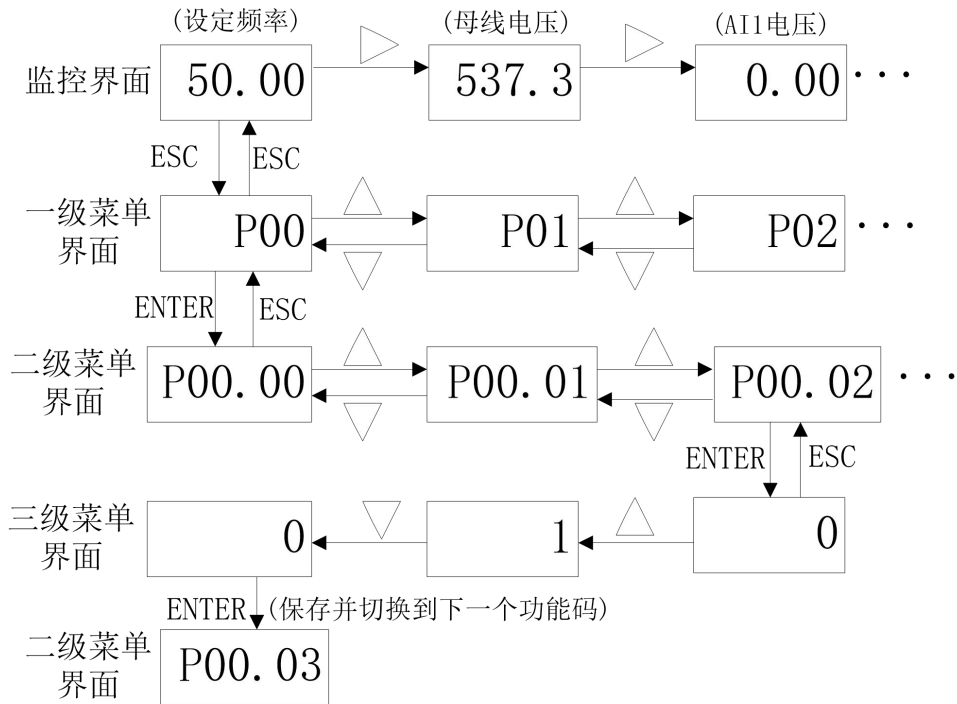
(设定频率) (母线电压) (AI1电压)

监控界面 50.00 537.3 0.00 · · ·

ESC ESC

一级菜单界面 P00 P01 P02 · · ·

ENTER ESC

二级菜单界面 P00.00 P00.01 P00.02 · · ·

ENTER ESC

三级菜单界面 0 1 0

ENTER (保存并切换到下一个功能码)

二级菜单界面 P00.03